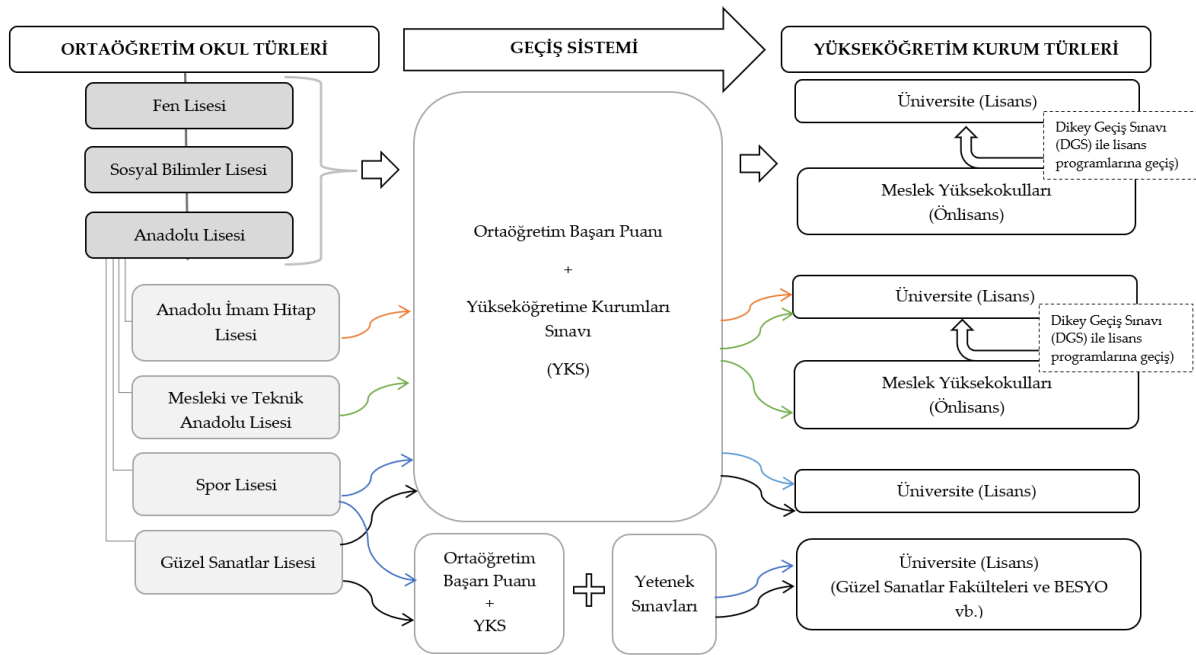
ORTAÖĞRETİM OKUL TÜRLERİ

GEÇİŞ SİSTEMİ

YÜKSEKÖĞRETİM KURUM TÜRLERİ

Fen Lisesi

Sosyal Bilimler Lisesi

Anadolu Lisesi

Anadolu İmam Hitap Lisesi

Mesleki ve Teknik Anadolu Lisesi

Spor Lisesi

Güzel Sanatlar Lisesi

Ortaöğretim Başarı Puanı
+
Yükseköğretime Kurumları Sınavı
(YKS)

Ortaöğretim Başarı Puanı
+
YKS

Yetenek Sınavları

Üniversite (Lisans)

Dikey Geçiş Sınavı (DGS) ile lisans programlarına geçiş)

Meslek Yüksekokulları (Önlisans)

Üniversite (Lisans)

Dikey Geçiş Sınavı (DGS) ile lisans programlarına geçiş)

Meslek Yüksekokulları (Önlisans)

Üniversite (Lisans)

Üniversite (Lisans)
(Güzel Sanatlar Fakülteleri ve BESYO vb.)